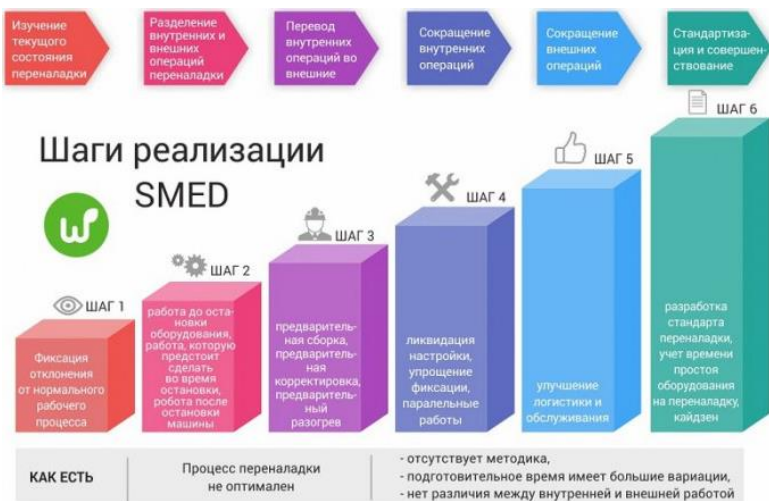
Изучение текущего состояния переналадки

Разделение внутренних и внешних операций переналадки

Перевод внутренних операций во внешние

Сокращение внутренних операций

Сокращение внешних операций

Стандартизация и совершенствование

Шаги реализации SMED

ШАГ 1

Фиксация отклонения от нормального рабочего процесса

ШАГ 2

работа до остановки оборудования, работа, которую предстоит сделать во время остановки, работа после остановки машины

ШАГ 3

предварительная сборка, предварительная корректировка, предварительный разогрев

ШАГ 4

ликвидация настройки, упрощение фиксации, паралельные работы

ШАГ 5

улучшение логистики и обслуживания

ШАГ 6

разработка стандарта переналадки, учет времени простоя оборудования на переналадку, кайдзен

КАК ЕСТЬ

Процесс переналадки не оптимален

- отсутствует методика,
- подготовительное время имеет большие вариации,
- нет различия между внутренней и внешней работой